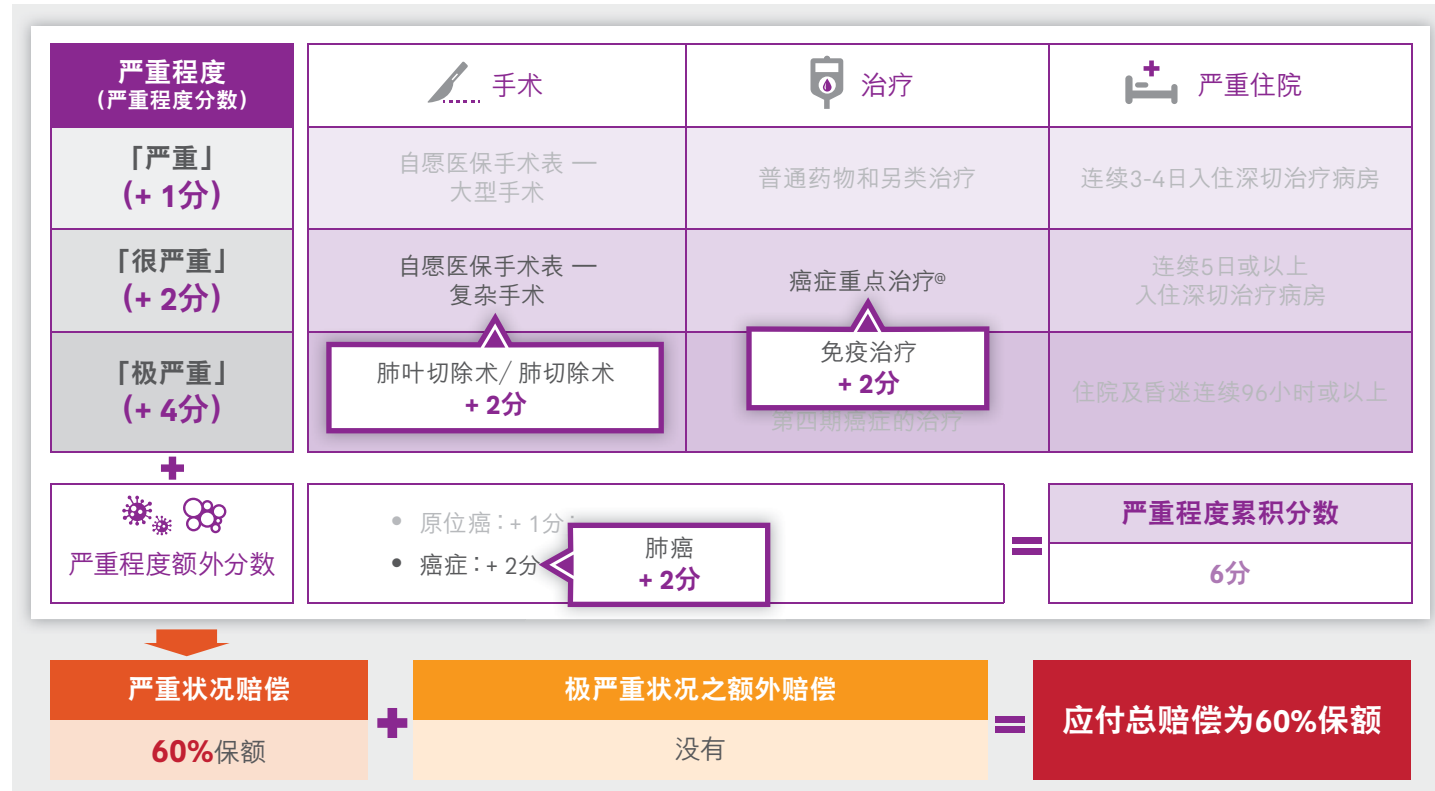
| 严重程度（严重程度分数） | 手术 | 治疗 | 严重住院 |
|---|---|---|---|
| 「严重」（+ 1分） | 自愿医保手术表 — 大型手术 | 普通药物和另类治疗 | 连续3-4日入住深切治疗病房 |
| 「很严重」（+ 2分） | 自愿医保手术表 — 复杂手术 | 癌症重点治疗@ | 连续5日或以上入住深切治疗病房 |
| 「极严重」（+ 4分） | 肺叶切除术/ 肺切除术 + 2分 | 免疫治疗 + 2分 第四期癌症的治疗 | 住院及昏迷连续96小时或以上 |

+

严重程度额外分数

• 原位癌：+ 1分
• 癌症：+ 2分

肺癌 + 2分

=

严重程度累积分数

6分

严重状况赔偿

60%保额

+

极严重状况之额外赔偿

没有

=

应付总赔偿为60%保额